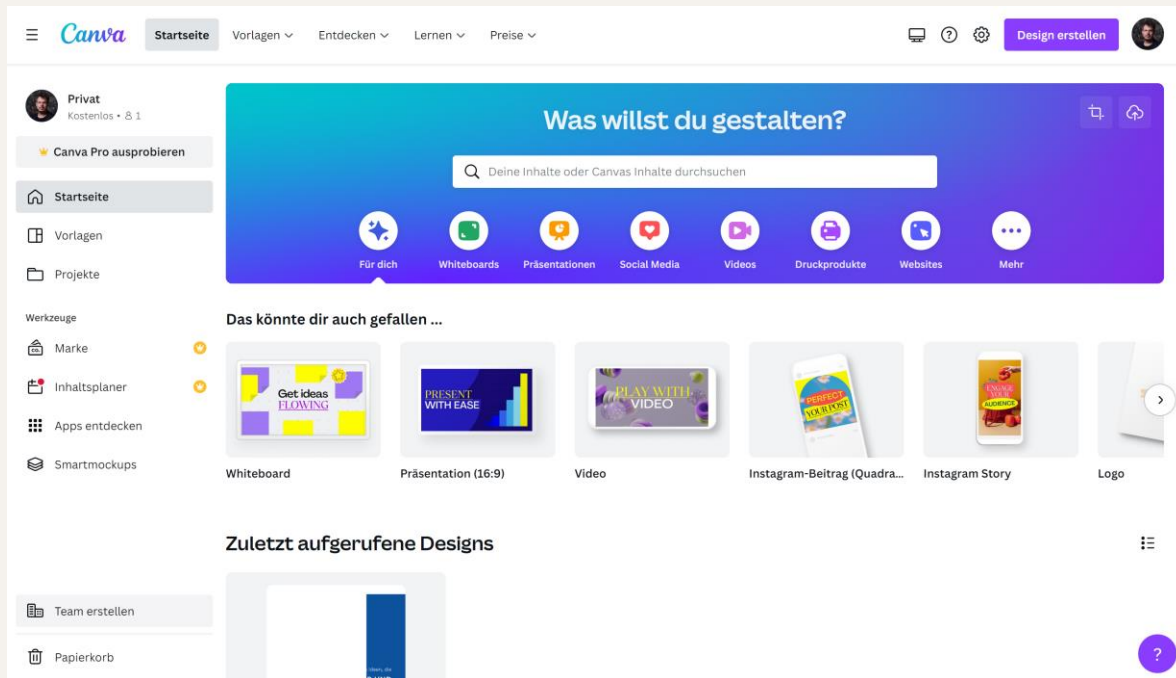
Canva Startseite Vorlagen Entdecken Lernen Preise

Design erstellen

Privat
Kostenlos • 1

Canva Pro ausprobieren

Startseite
Vorlagen
Projekte

Werkzeuge
Marke
Inhaltsplaner
Apps entdecken
Smartmockups

Team erstellen
Papierkorb

Was willst du gestalten?

Deine Inhalte oder Canvas Inhalte durchsuchen

Für dich
Whiteboards
Präsentationen
Social Media
Videos
Druckprodukte
Websites
Mehr

Das könnte dir auch gefallen ...

Get ideas FLOWING
PRESENT WITH EASE
PLAY WITH VIDEO
PERFECT YOUR POST
ENGAGE YOUR AUDIENCE

Whiteboard
Präsentation (16:9)
Video
Instagram-Beitrag (Quadra...
Instagram Story
Logo

Zuletzt aufgerufene Designs

?